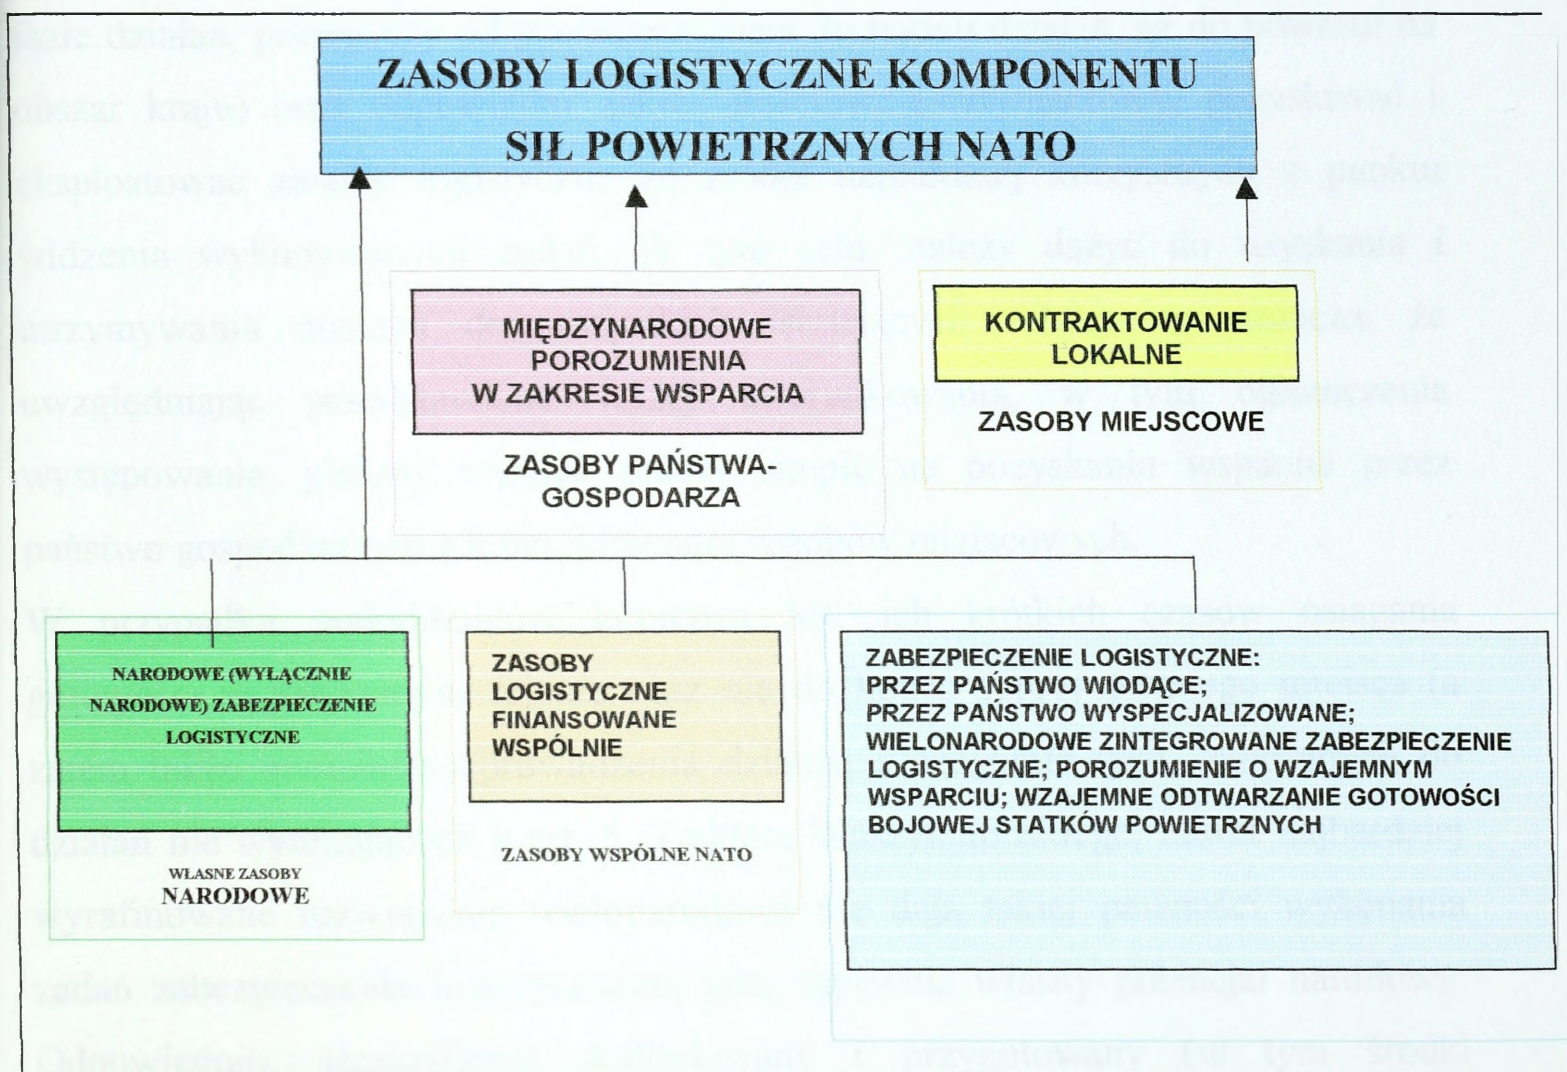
ZASOBY LOGISTYCZNE KOMPONENTU SIŁ POWIETRZNYCH NATO

MIĘDZYNARODOWE POROZUMIENIA W ZAKRESIE WSPARCIA

ZASOBY PAŃSTWA-GOSPODARZA

KONTRAKTOWANIE LOKALNE

ZASOBY MIEJSCOWE

NARODOWE (WYŁĄCZNIE NARODOWE) ZABEZPIECZENIE LOGISTYCZNE

WŁASNE ZASOBY NARODOWE

ZASOBY LOGISTYCZNE FINANSOWANE WSPÓLNIE

ZASOBY WSPÓLNE NATO

ZABEZPIECZENIE LOGISTYCZNE: PRZEZ PAŃSTWO WIODĄCE; PRZEZ PAŃSTWO WYSPECJALIZOWANE; WIELONARODOWE ZINTEGROWANE ZABEZPIECZENIE LOGISTYCZNE; POROZUMIENIE O WZAJEMNYM WSPARCIU; WZAJEMNE ODTWARZANIE GOTOWOŚCI BOJOWEJ STATKÓW POWIETRZNYCH